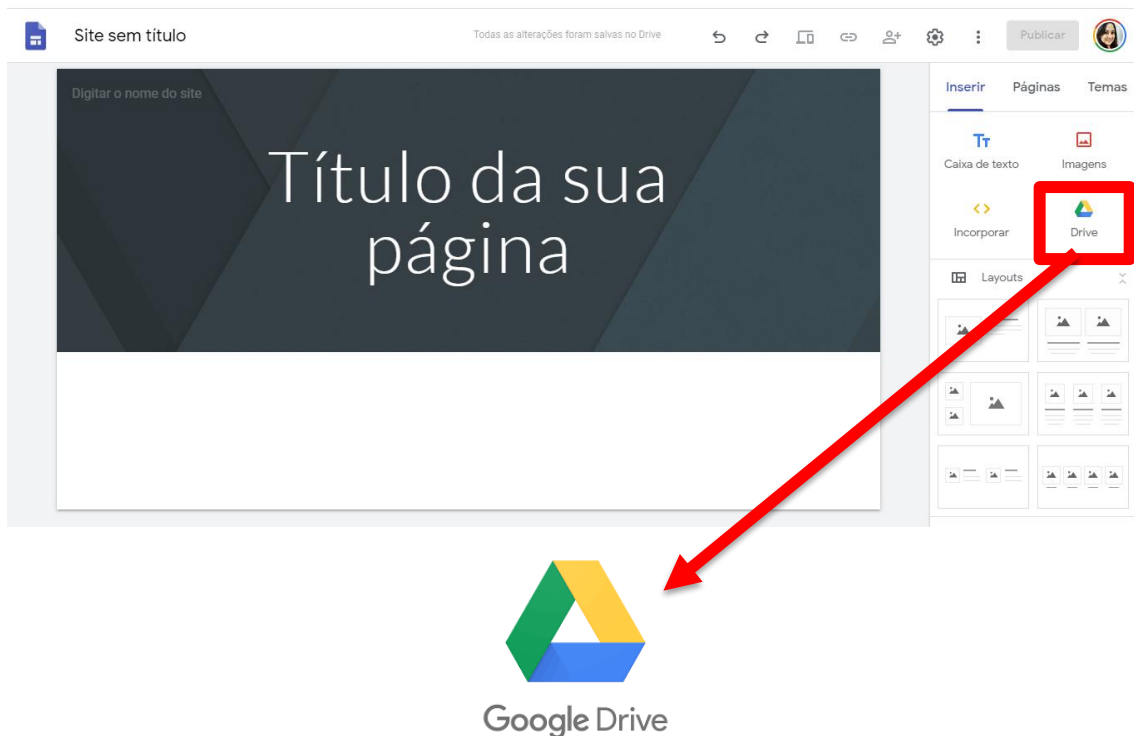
Site sem título

Todas as alterações foram salvas no Drive

Publicar

Digitar o nome do site

Título da sua página

Inserir Páginas Temas

Caixa de texto

Imagens

Incorporar

Drive

Layouts

Google Drive